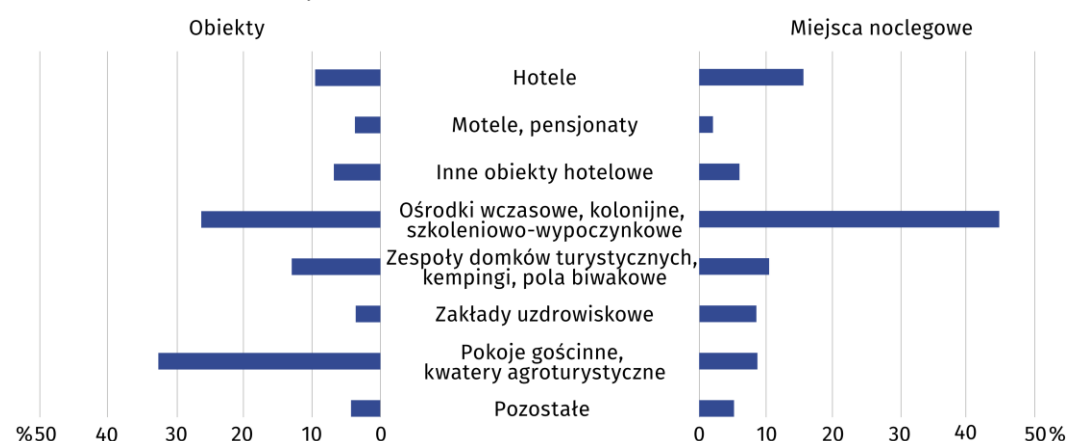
Obiekty

Miejsca noclegowe

Hotele

Motele, pensjonaty

Inne obiekty hotelowe

Ośrodki wczasowe, kolonijne, szkoleniowo-wypoczynkowe

Zespoły domków turystycznych, kempingi, pola biwakowe

Zakłady uzdrowiskowe

Pokoje gościnne, kwatery agroturystyczne

Pozostałe

%50 40 30 20 10 0

0 10 20 30 40 50%